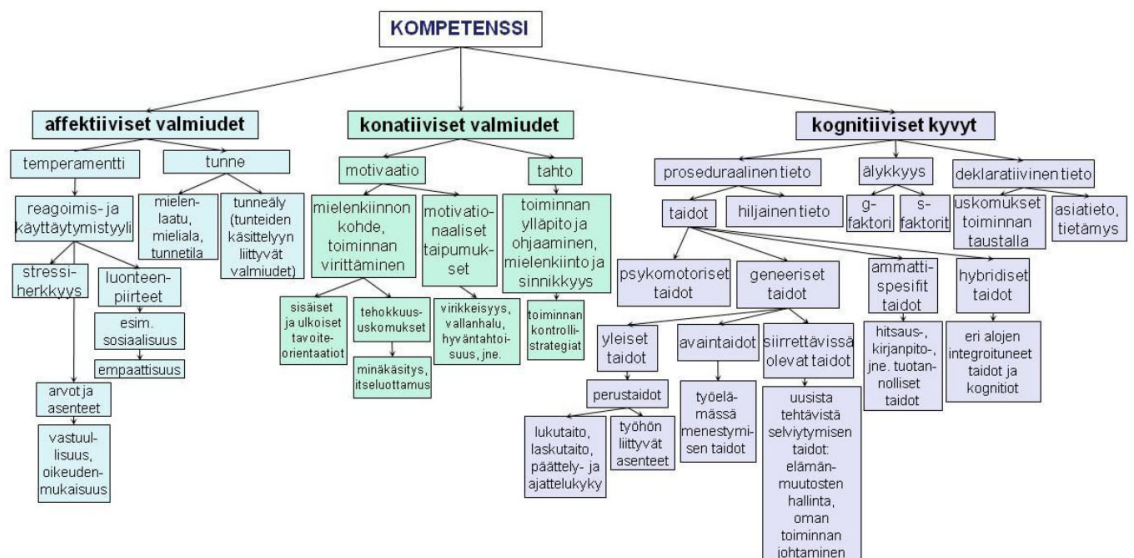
KOMPETENSSI

affektiiviset valmiudet

temperamentti

tunne

reagoimis- ja käyttäytymistyyli

mielenlaatu, mieliala, tunnetila

tunneäly (tunteiden käsittelyyn liittyvät valmiudet)

stressiherkkyys

luonteenpiirteet

esim. sosiaalisuus

empaattisuus

arvot ja asenteet

vastuullisuus, oikeudenmukaisuus

konatiiviset valmiudet

motivaatio

tahto

mielenkiinnon kohde, toiminnan virittäminen

motivationaaliset taipumukset

toiminnan ylläpito ja ohjaaminen, mielenkiinto ja sinnikkyys

sisäiset ja ulkoiset tavoiteorientaatiot

tehokkuususkomukset

minäkäsitys, itseluottamus

virikkeisyys, vallanhalu, hyväntahtoisuus, jne.

toiminnan kontrollistrategiat

kognitiiviset kyvyt

proseduraalinen tieto

älykkyys

deklaratiivinen tieto

taidot

hiljainen tieto

g-faktori

s-faktorit

uskomukset toiminnan taustalla

asiatieto, tietämys

psykomotoriset taidot

geneeriset taidot

ammattispesifit taidot

hybridiset taidot

yleiset taidot

avaintaidot

siirrettävissä olevat taidot

hitsaus-, kirjanpito-, jne. tuotannolliset taidot

eri alojen integroituneet taidot ja kognitiot

perustaidot

lukutaito, laskutaito, päättely- ja ajattelukyky

työhön liittyvät asenteet

työelämässä menestymisen taidot

uusista tehtävistä selviytymisen taidot: elämänmuutosten hallinta, oman toiminnan johtaminen